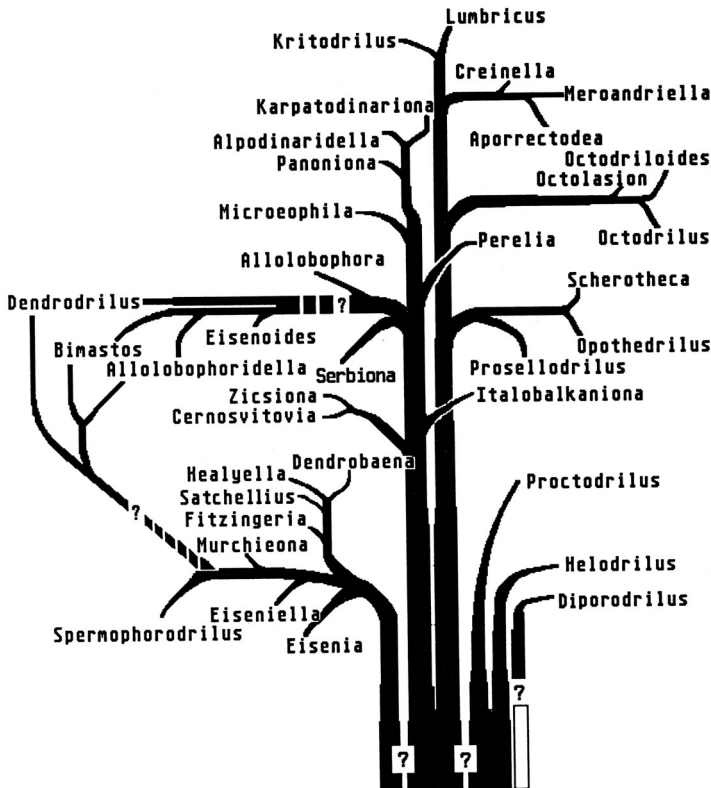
Lumbricus
Kritodrilus
Creinella
Meroandriella
Karpatodinariona
Aporrectodea
Alpodinaridella
Panoniona
Octodriloides
Octolasion
Microeophila
Octodrilus
Perelia
Allolobophora
Scherotheca
Dendrodrilus
?
Eisenoides
Opothedrilus
Bimastos
Allolobophoridella
Serbiona
Prosellodrilus
Zicsiona
Italobalkaniona
Cernosvitovia
Dendrobaena
Healyella
Proctodrilus
Satchellius
?
Fitzingeria
Murchieona
Helodrilus
Diporodrilus
Eiseniella
Spermophorodrilus
Eisenia
?
?
?